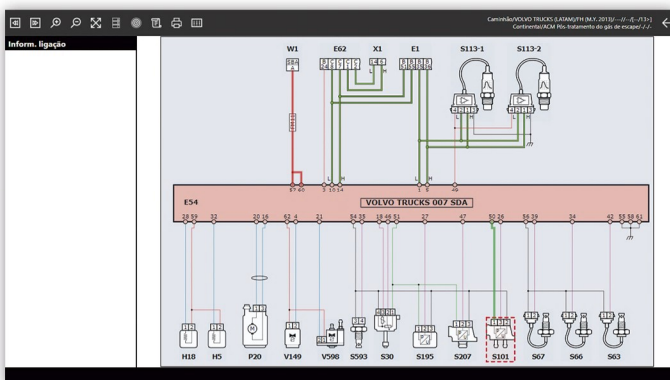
Caminhão/VOLVO TRUCKS (LATAM)/FH (M.Y. 2013)/---//--/[--/13>]
Continental/ACM Pós-tratamento do gás de escape/-/-/-

Inform. ligação

W1
E62
X1
E1
S113-1
S113-2

L H
L H

57 60
5 13 14
1 9
46

E54
VOLVO TRUCKS 007 SDA

28 59 32 20 16 62 4 21 54 35 18 48 51 27 47 50 26 54 39 34 42 55 58 61

H18
H5
P20
V149
V598
S593
S30
S195
S207
S101
S67
S66
S63